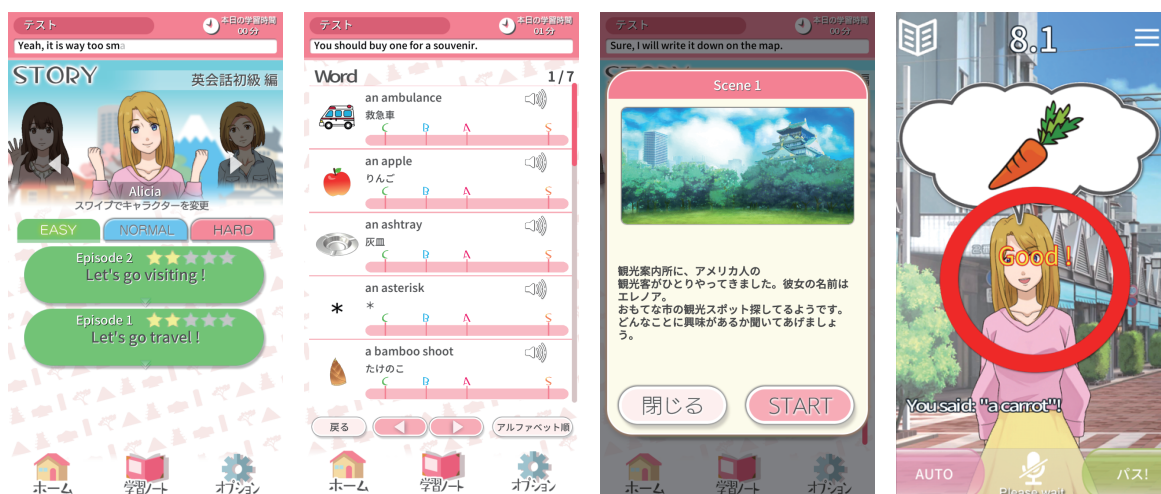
テスト
本日の学習時間
00分
Yeah, it is way too sma

STORY
英会話初級 編
Alicia
スワイプでキャラクターを変更
EASY
NORMAL
HARD
Episode 2
Let's go visiting !
Episode 1
Let's go travel !
ホーム
学習ノート
オプション

テスト
本日の学習時間
01分
You should buy one for a souvenir.

Word
1 / 7
an ambulance
救急車
C R A S
an apple
りんご
C R A S
an ashtray
灰皿
C R A S
an asterisk
*
C R A S
a bamboo shoot
たけのこ
C R A S
戻る
アルファベット順
ホーム
学習ノート
オプション

テスト
本日の学習時間
00分
Sure, I will write it down on the map.

Scene 1
観光案内所に、アメリカ人の観光客がひとりやってきました。彼女の名前はエレノア。
おもてな市の観光スポット探してるようです。どんなことに興味があるか聞いてあげましょう。
閉じる
START
ホーム
学習ノート
オプション

8.1
Good !
You said: "a carrot"!
AUTO
Please wait
パス!